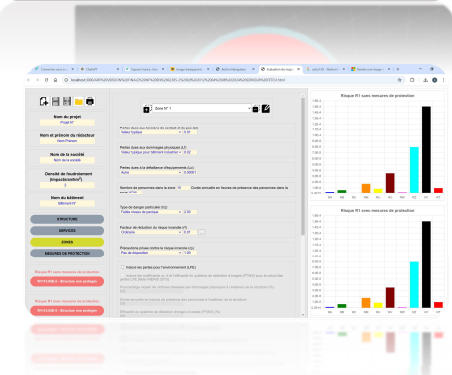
Nom du projet
Projet N°

Nom et prénom du rédacteur
Nom Prénom

Nom de la société
Nom de la société

Densité de foudroiement (impacts/km²/an)

Nom du bâtiment
Bâtiment N°

STRUCTURE
SERVICES
ZONES
MESURES DE PROTECTION

Zone N° 1

Risque R1 sans mesures de protection

Risque R1 avec mesures de protection